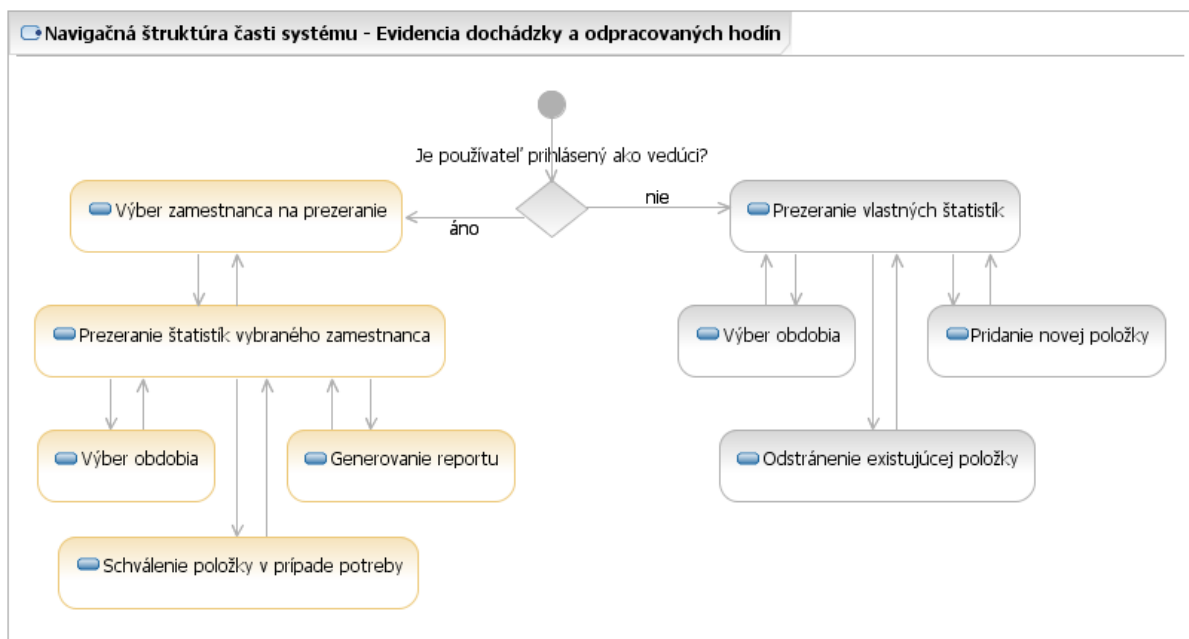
Navigačná štruktúra časti systému - Evidencia dochádzky a odpracovaných hodín

Je používateľ prihlásený ako vedúci?

áno

nie

Výber zamestnanca na prezeranie

Prezeranie štatistík vybraného zamestnanca

Výber obdobia

Generovanie reportu

Schválenie položky v prípade potreby

Prezeranie vlastných štatistík

Výber obdobia

Pridanie novej položky

Odstránenie existujúcej položky